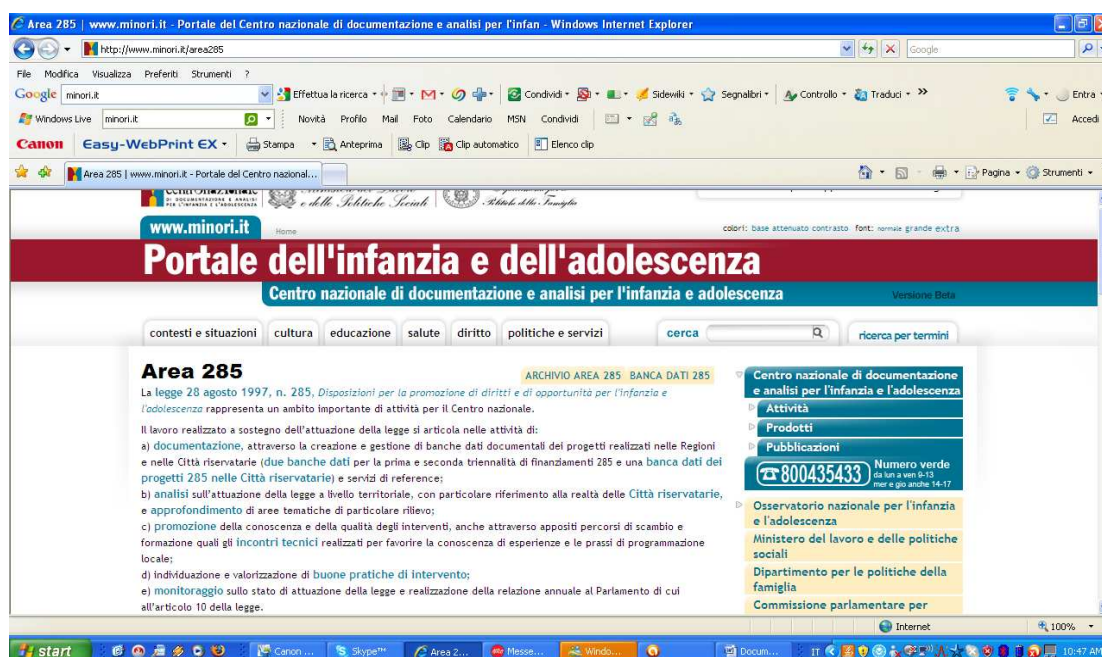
Area 285 | www.minori.it - Portale del Centro nazionale di documentazione e analisi per l'infan - Windows Internet Explorer

http://www.minori.it/area285

Google

File Modifica Visualizza Preferiti Strumenti ?

Google minori.it Effettua la ricerca Condividi Sidewiki Segnalibri Controllo Traduci Entra

Windows Live minori.it Novità Profilo Mail Foto Calendario MSN Condividi Accedi

Canon Easy-WebPrint EX Stampa Anteprima Clip Clip automatico Elenco clip

Area 285 | www.minori.it - Portale del Centro nazional...

Pagina Strumenti

e delle Politiche Sociali

www.minori.it Home

colori: base attenuato contrasto font: normale grande extra

Portale dell'infanzia e dell'adolescenza

Centro nazionale di documentazione e analisi per l'infanzia e adolescenza

Versione Beta

contesti e situazioni cultura educazione salute diritto politiche e servizi cerca ricerca per termini

Area 285

ARCHIVIO AREA 285 BANCA DATI 285

La legge 28 agosto 1997, n. 285, Disposizioni per la promozione di diritti e di opportunità per l'infanzia e l'adolescenza rappresenta un ambito importante di attività per il Centro nazionale.

Il lavoro realizzato a sostegno dell'attuazione della legge si articola nelle attività di:
a) documentazione, attraverso la creazione e gestione di banche dati documentali dei progetti realizzati nelle Regioni e nelle Città riservatarie (due banche dati per la prima e seconda triennalità di finanziamenti 285 e una banca dati dei progetti 285 nelle Città riservatarie) e servizi di reference;
b) analisi sull'attuazione della legge a livello territoriale, con particolare riferimento alla realtà delle Città riservatarie, e approfondimento di aree tematiche di particolare rilievo;
c) promozione della conoscenza e della qualità degli interventi, anche attraverso appositi percorsi di scambio e formazione quali gli incontri tecnici realizzati per favorire la conoscenza di esperienze e le prassi di programmazione locale;
d) individuazione e valorizzazione di buone pratiche di intervento;
e) monitoraggio sullo stato di attuazione della legge e realizzazione della relazione annuale al Parlamento di cui all'articolo 10 della legge.

Centro nazionale di documentazione e analisi per l'infanzia e l'adolescenza
Attività
Prodotti
Pubblicazioni
800435433 Numero verde da lun a ven 9-13 mer e gio anche 14-17

Osservatorio nazionale per l'infanzia e l'adolescenza
Ministero del lavoro e delle politiche sociali
Dipartimento per le politiche della famiglia
Commissione parlamentare per

Internet 100%

start Canon ... Skype™ Area 2... Messe... Windo... Docum... IT 10:47 AM